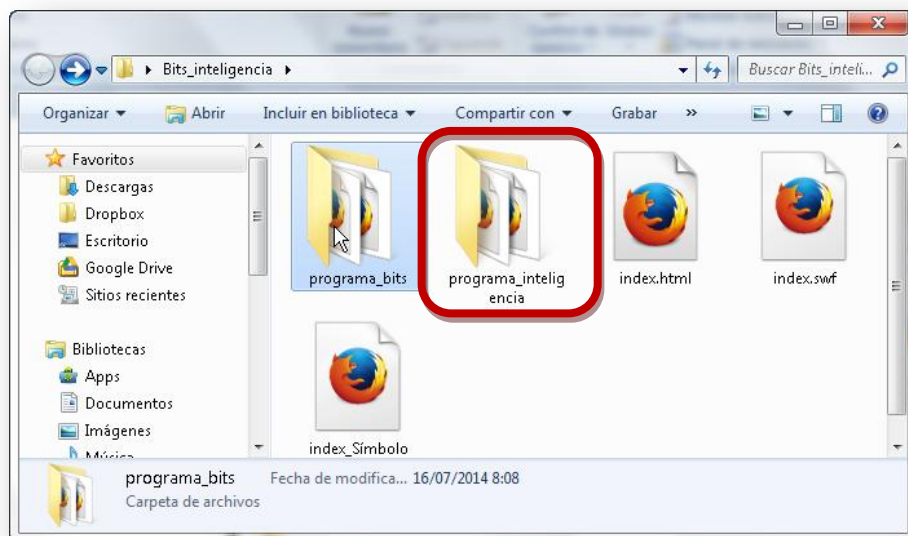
Bits_inteligencia ▸

Buscar Bits_inteli...

Organizar ▾ Abrir Incluir en biblioteca ▾ Compartir con ▾ Grabar »

Favoritos
Descargas
Dropbox
Escritorio
Google Drive
Sitios recientes

Bibliotecas
Apps
Documentos
Imágenes
Música

programa_bits
programa_inteligencia
index.html
index.swf
index_Símbolo

programa_bits Fecha de modifica... 16/07/2014 8:08
Carpeta de archivos